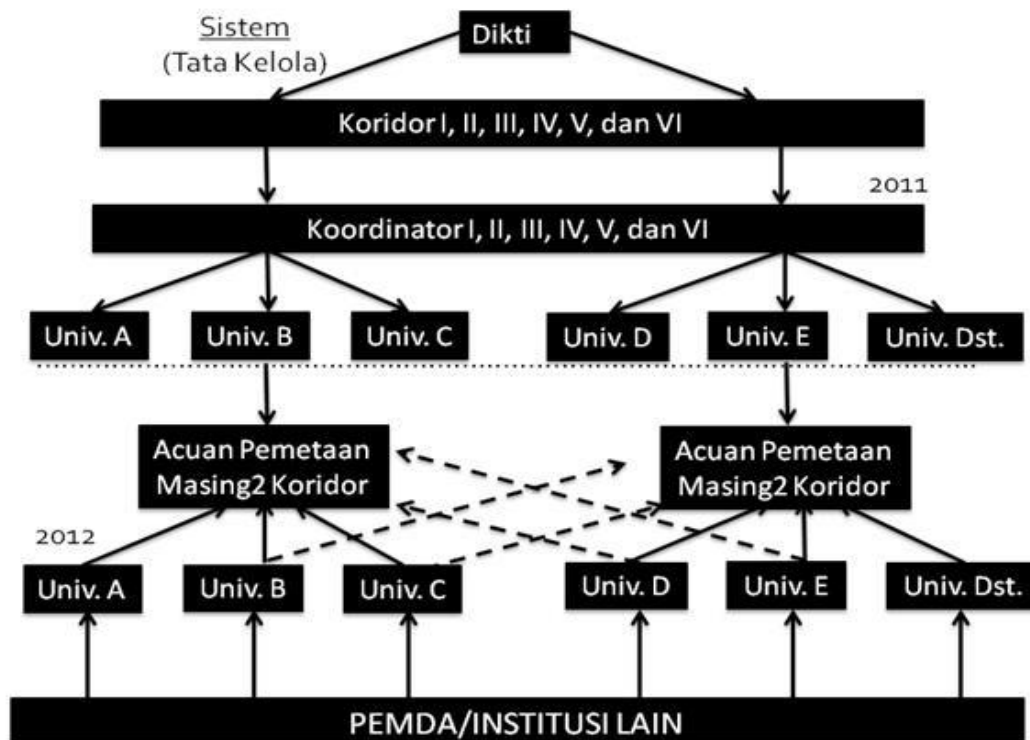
Sistem
(Tata Kelola)

Dikti

Koridor I, II, III, IV, V, dan VI

2011

Koordinator I, II, III, IV, V, dan VI

Univ. A
Univ. B
Univ. C
Univ. D
Univ. E
Univ. Dst.

Acuan Pemetaan Masing2 Koridor

Acuan Pemetaan Masing2 Koridor

2012

Univ. A
Univ. B
Univ. C
Univ. D
Univ. E
Univ. Dst.

PEMDA/INSTITUSI LAIN